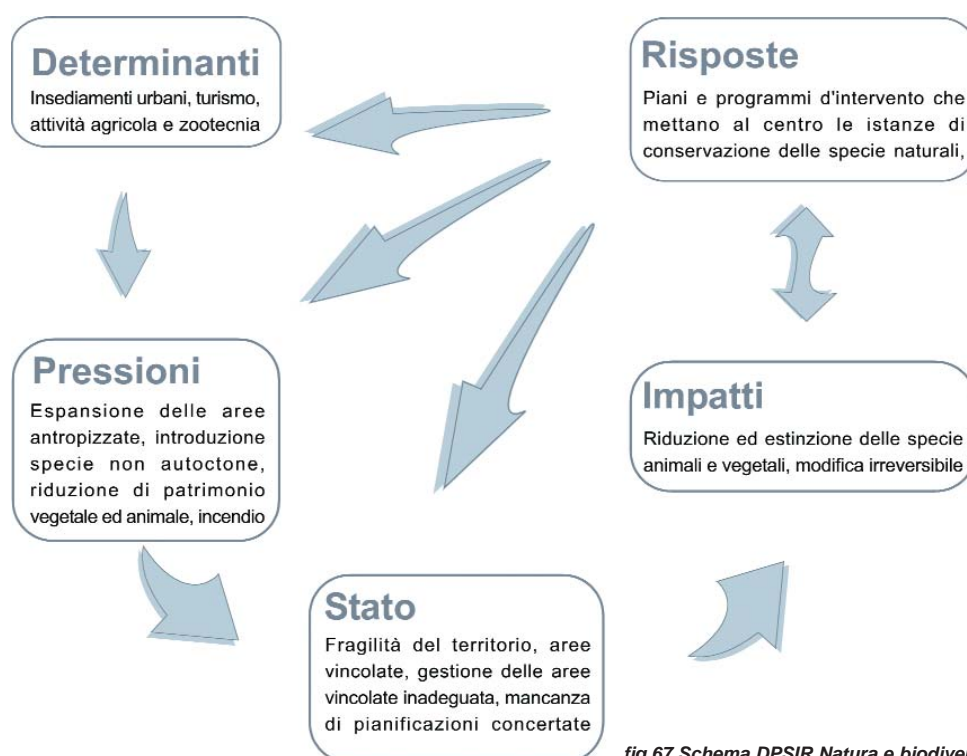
Determinanti
Insediamenti urbani, turismo, attività agricola e zootecnia

Risposte
Piani e programmi d'intervento che mettano al centro le istanze di conservazione delle specie naturali,

Pressioni
Espansione delle aree antropizzate, introduzione specie non autoctone, riduzione di patrimonio vegetale ed animale, incendio

Impatti
Riduzione ed estinzione delle specie animali e vegetali, modifica irreversibile

Stato
Fragilità del territorio, aree vincolate, gestione delle aree vincolate inadeguata, mancanza di pianificazioni concertate

fig 67 Schema DPSIR Natura e biodive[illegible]